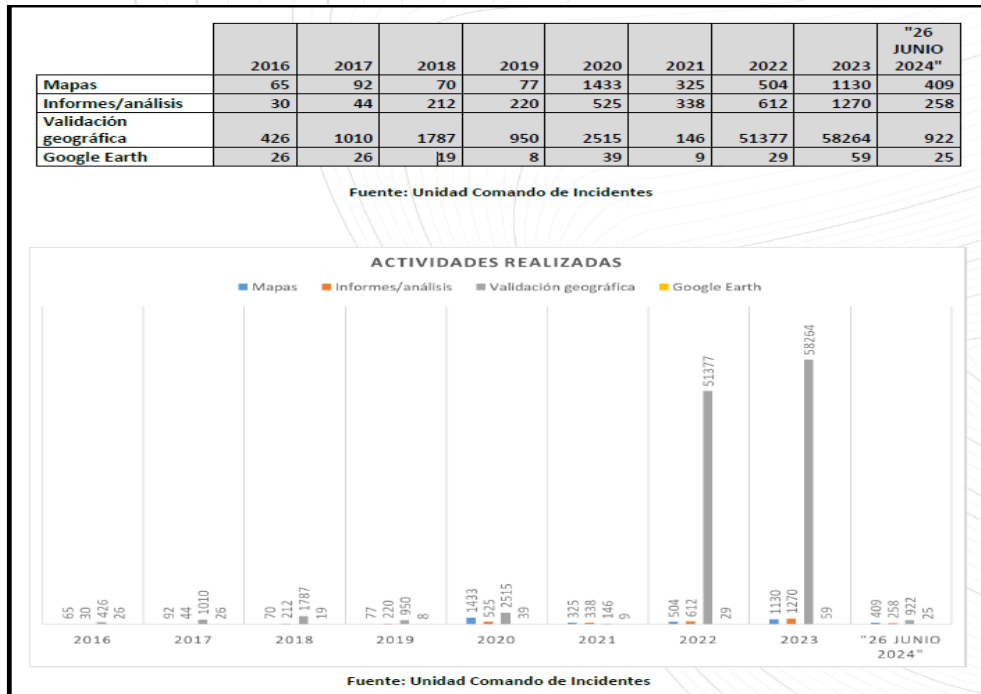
| | 2016 | 2017 | 2018 | 2019 | 2020 | 2021 | 2022 | 2023 | "26 JUNIO 2024" |
|---|---|---|---|---|---|---|---|---|---|
| Mapas | 65 | 92 | 70 | 77 | 1433 | 325 | 504 | 1130 | 409 |
| Informes/análisis | 30 | 44 | 212 | 220 | 525 | 338 | 612 | 1270 | 258 |
| Validación geográfica | 426 | 1010 | 1787 | 950 | 2515 | 146 | 51377 | 58264 | 922 |
| Google Earth | 26 | 26 | 19 | 8 | 39 | 9 | 29 | 59 | 25 |

Fuente: Unidad Comando de Incidentes

ACTIVIDADES REALIZADAS

Mapas  Informes/análisis  Validación geográfica  Google Earth

2016: 65 30 426 26
2017: 92 44 1010 26
2018: 70 212 1787 19
2019: 77 220 950 8
2020: 1433 525 2515 39
2021: 325 338 146 9
2022: 504 612 51377 29
2023: 1130 1270 58264 59
"26 JUNIO 2024": 409 258 922 25

Fuente: Unidad Comando de Incidentes